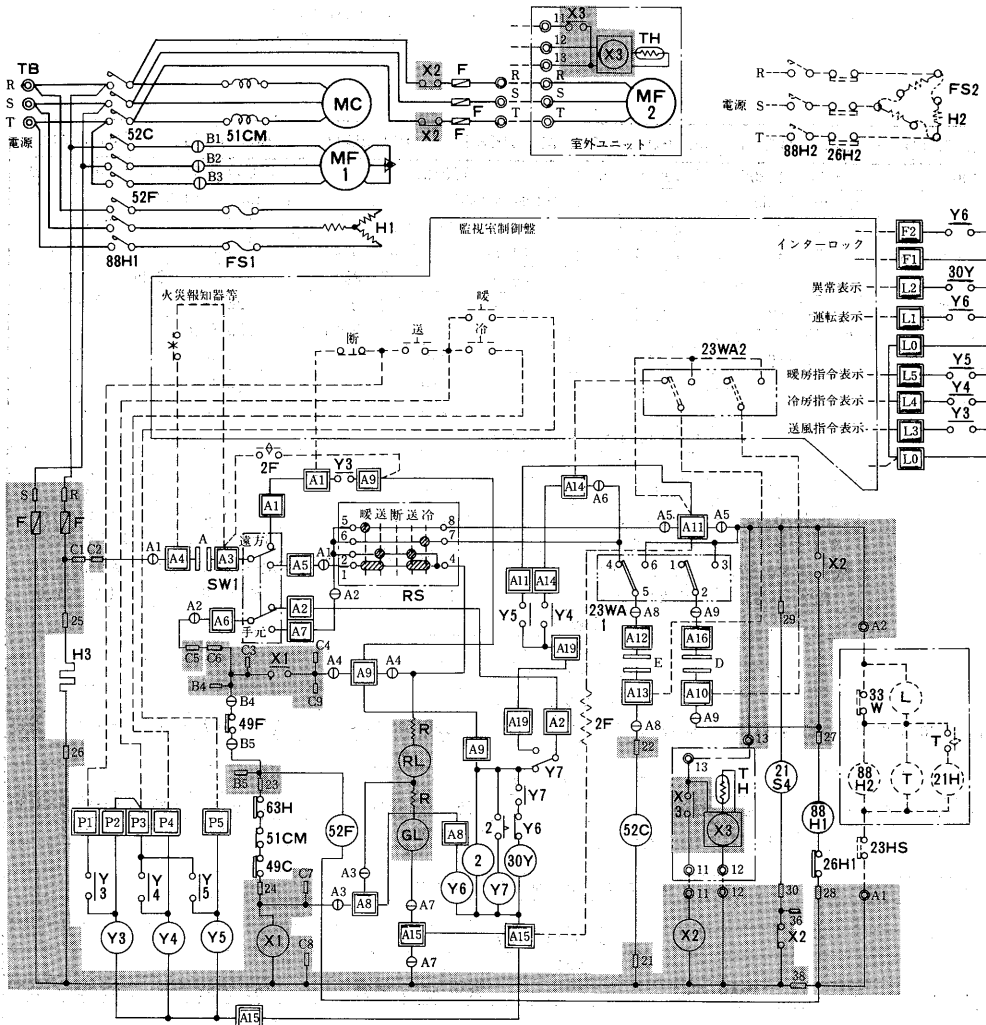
TB
R
S
T
電源
52C
51CM
MC
B1
B2
B3
MF
1
52F
H1
88H1
FS1
X2
F
X2
F
F
R
S
T
11 X3
12
13
R
S
T
X3
TH
MF
2
室外ユニット
R-
電源 S-
T-
88H2
26H2
FS2
H2
監視室制御盤
F2
Y6
インターロック
F1
異常表示
L2
30Y
運転表示
L1
Y6
L0
暖房指令表示
L5
Y5
冷房指令表示
L4
Y4
送風指令表示
L3
Y3
L0
火災報知器等
*
暖
断
送
冷
23WA2
2F
A1
Y3
A9
A1
A14
A6
S
R
F
F
C1
C2
A1
A4
A
A3
遠方
A5
A1
暖 送 断 送 冷
5
6
7
8
2
1
3
4
RS
A2
SW1
A2
A6
手元
A2
A7
C5
C6
C3
X1
C4
A4
A9
A4
B4
B4
C9
49F
B5
B5
23
63H
51CM
49C
24
C7
A3
A8
A3
X1
C8
R
RL
R
GL
A8
52F
A7
A15
A7
A9
A19
A2
A19
2F
Y7
Y7
2
Y6
2
30Y
Y6
Y7
A15
A11
A14
Y5
Y4
A5
A11
A5
4
5
6
1
2
3
23WA
1
A8
A9
A12
A16
E
D
A13
A10
A8
A9
22
52C
13
13
X
3
T
H
X3
11
12
11
12
X2
21
29
21
S4
30
36
X2
38
X2
A2
27
88
H1
26H1
28
33
W
L
T
88
H2
T
21H
23HS
A1
25
H3
26
P1
P2
P3
P4
P5
Y
3
Y
4
Y
5
Y3
Y4
Y5
A15